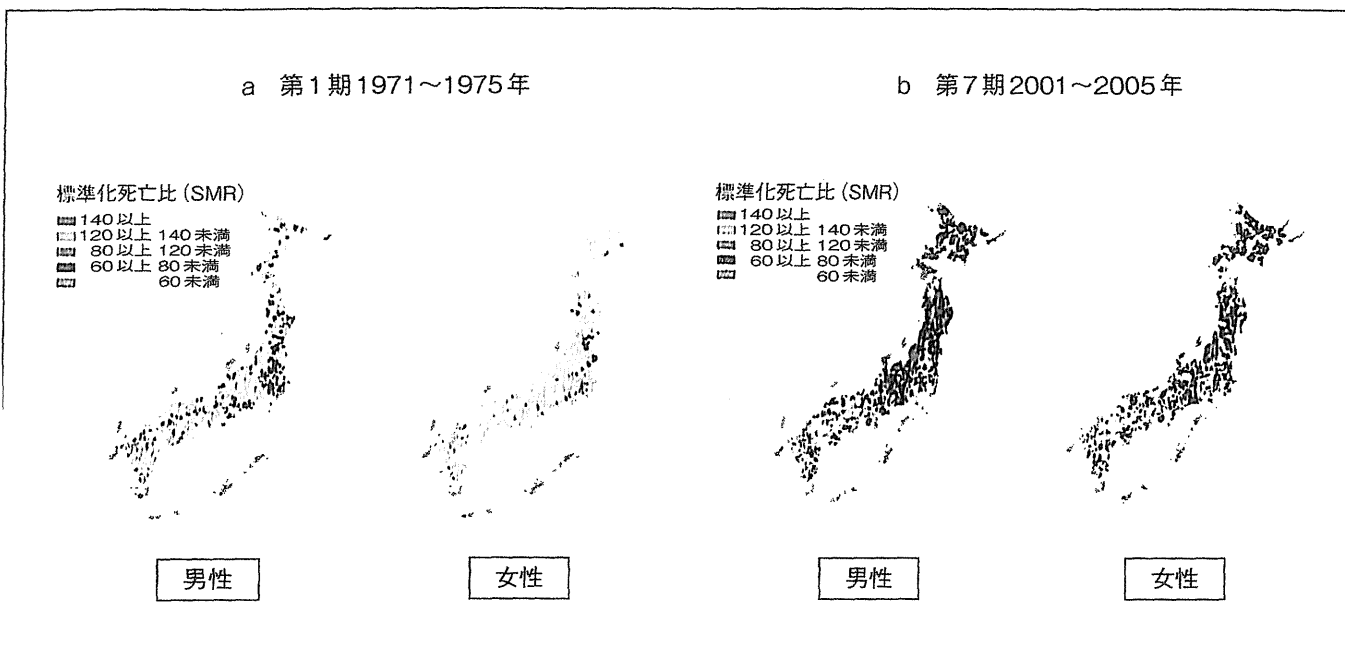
a 第1期1971～1975年

標準化死亡比 (SMR)
140 以上
120 以上 140 未満
80 以上 120 未満
60 以上 80 未満
60 未満

男性

女性

b 第7期2001～2005年

標準化死亡比 (SMR)
140 以上
120 以上 140 未満
80 以上 120 未満
60 以上 80 未満
60 未満

男性

女性